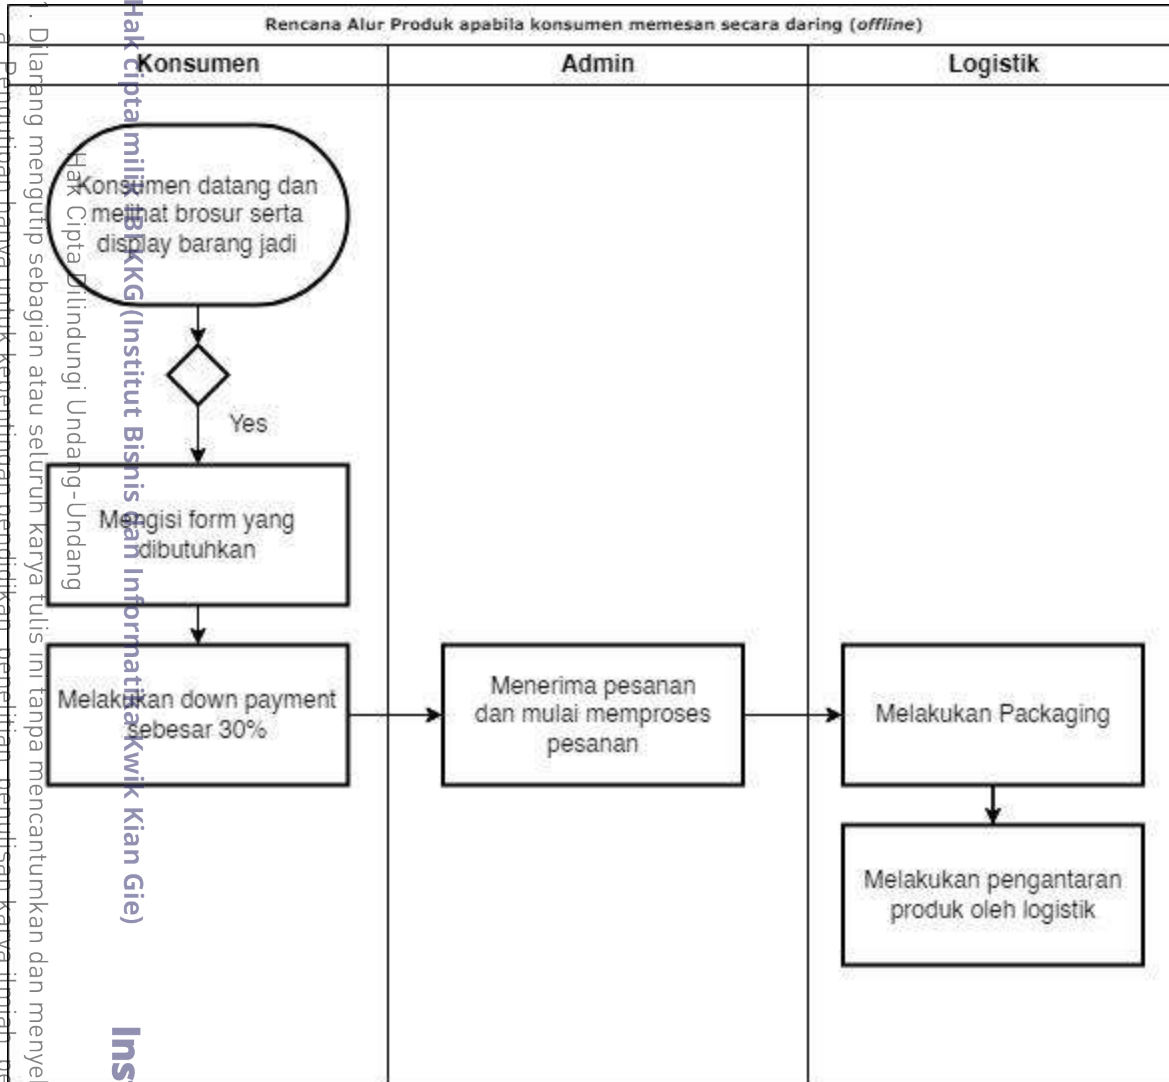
Rencana Alur Produk apabila konsumen memesan secara daring (*offline*)

| Konsumen | Admin | Logistik |
|---|---|---|

Konsumen datang dan melihat brosur serta display barang jadi

Yes

Mengisi form yang dibutuhkan

Melakukan down payment sebesar 30%

Menerima pesanan dan mulai memproses pesanan

Melakukan Packaging

Melakukan pengantaran produk oleh logistik

Hak Cipta milik IBKKG (Institut Bisnis dan Informatika Kwik Kian Gie)

Hak Cipta Dilindungi Undang-Undang

1. Dilarang mengutip sebagian atau seluruh karya tulis ini tanpa mencantumkan dan menye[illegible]

a. Pengutipan hanya untuk kepentingan pendidikan, penelitian, penulisan karya ilmiah, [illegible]

Ins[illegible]